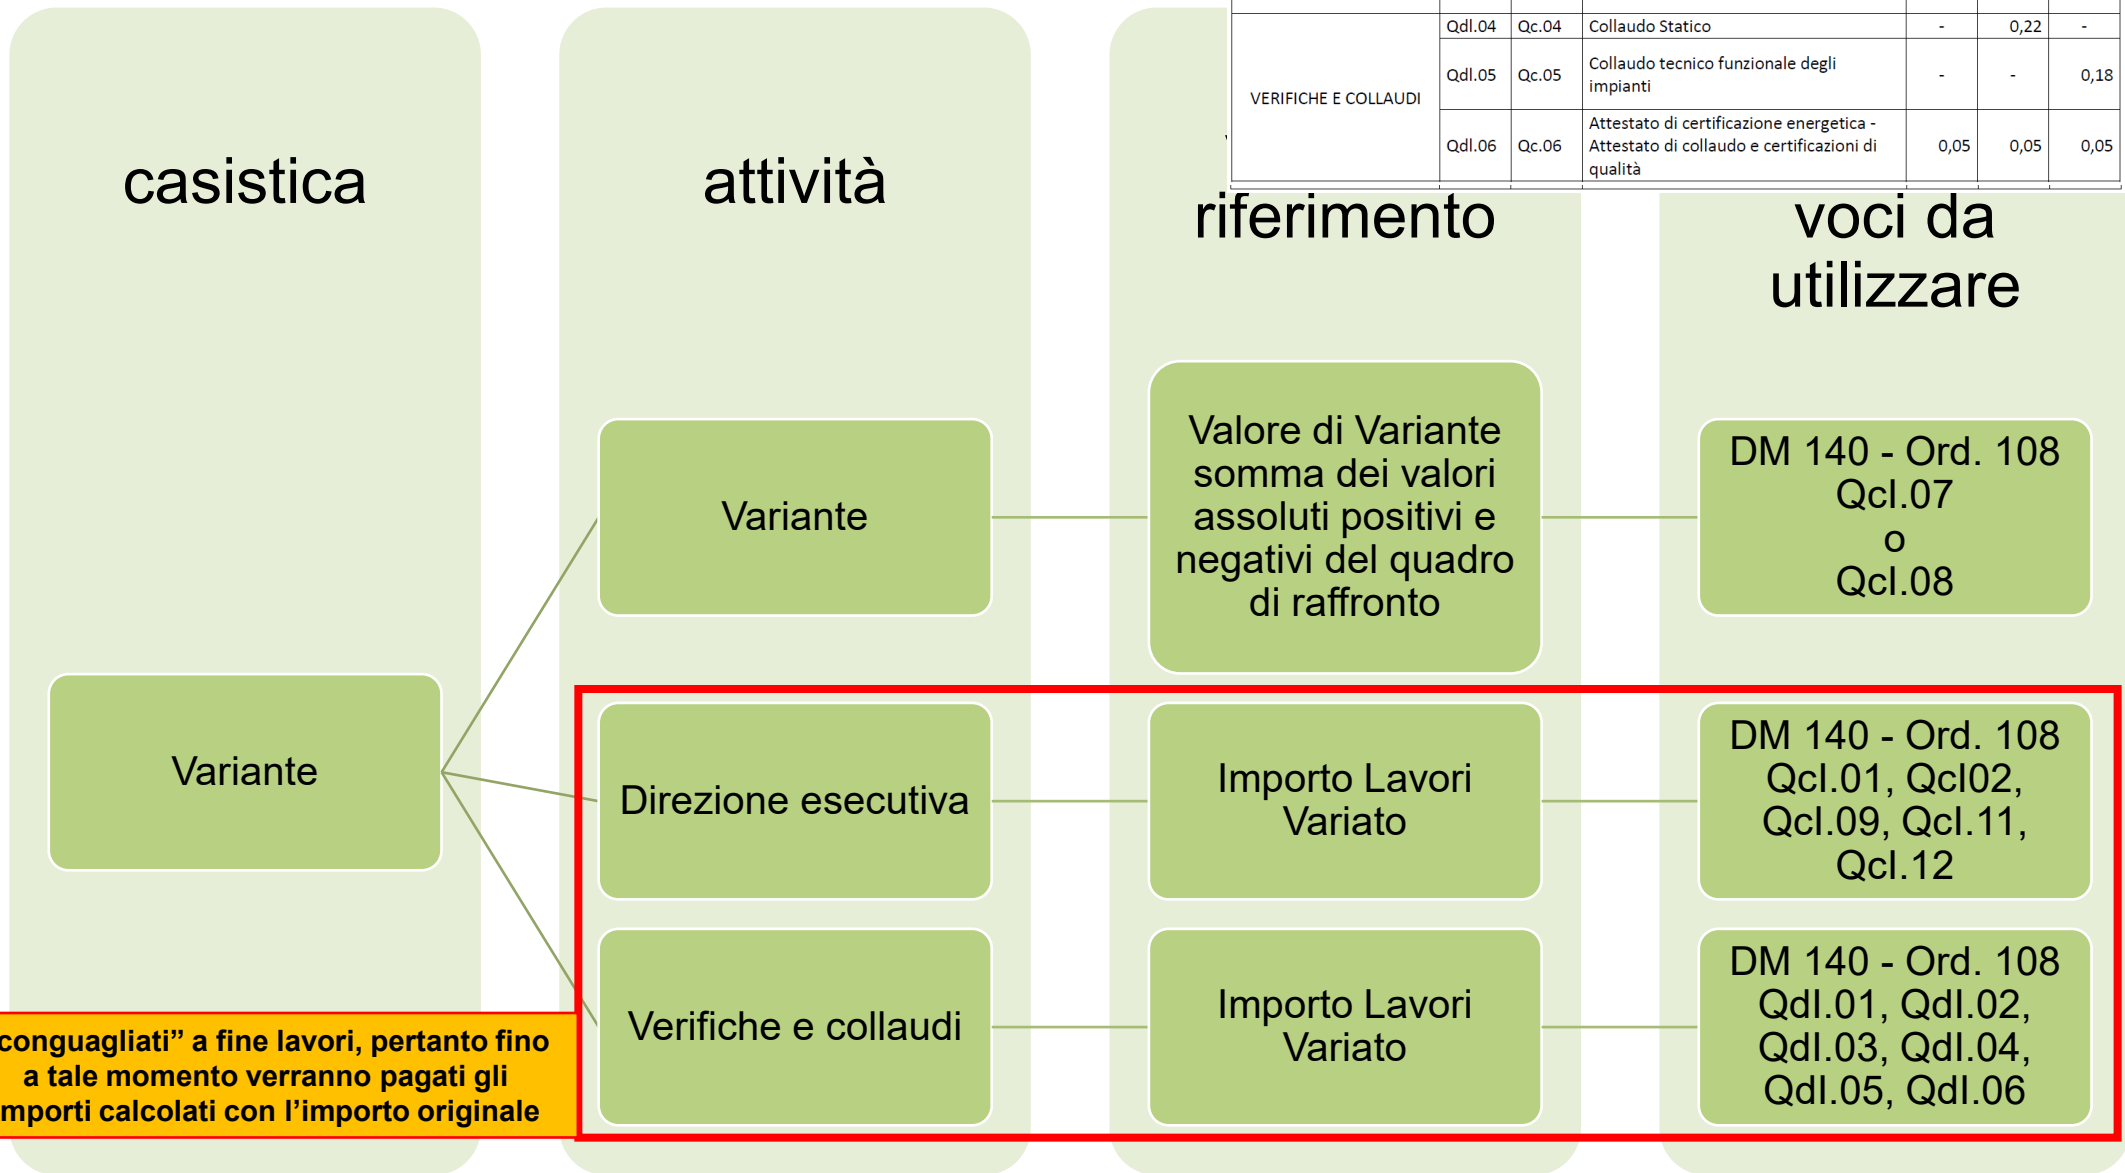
| VERIFICHE E COLLAUDI | Qdl.04 | Qc.04 | Collaudo Statico | - | 0,22 | - |
|---|---|---|---|---|---|---|
| | Qdl.05 | Qc.05 | Collaudo tecnico funzionale degli impianti | - | - | 0,18 |
| | Qdl.06 | Qc.06 | Attestato di certificazione energetica - Attestato di collaudo e certificazioni di qualità | 0,05 | 0,05 | 0,05 |

casistica

attività

riferimento

voci da utilizzare

Variante

Valore di Variante somma dei valori assoluti positivi e negativi del quadro di raffronto

DM 140 - Ord. 108 Qcl.07 o Qcl.08

Variante

Direzione esecutiva

Importo Lavori Variato

DM 140 - Ord. 108 Qcl.01, Qcl02, Qcl.09, Qcl.11, Qcl.12

Verifiche e collaudi

Importo Lavori Variato

DM 140 - Ord. 108 Qdl.01, Qdl.02, Qdl.03, Qdl.04, Qdl.05, Qdl.06

conguagliati” a fine lavori, pertanto fino a tale momento verranno pagati gli mporti calcolati con l’importo originale